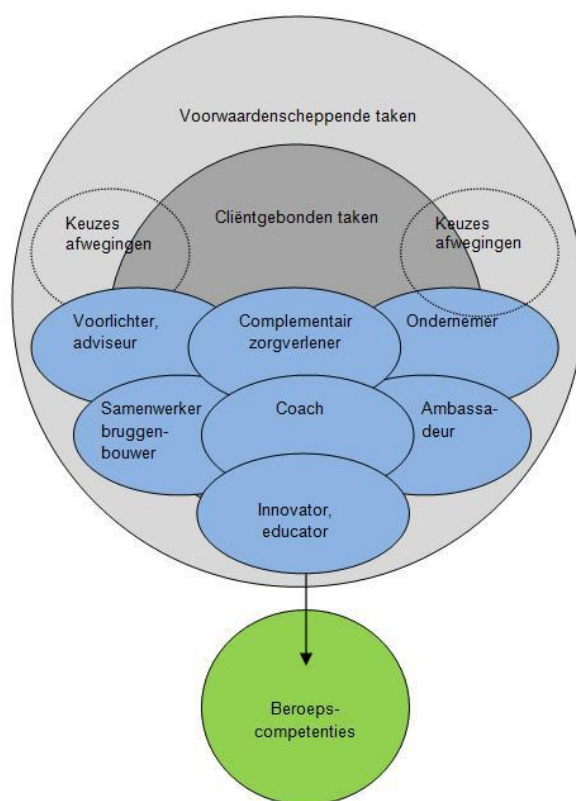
Voorwaardenscheppende taken

Keuzes afwegingen

Cliëntgebonden taken

Keuzes afwegingen

Voorlichter, adviseur

Complementair zorgverlener

Ondernemer

Samenwerker bruggenbouwer

Coach

Ambassadeur

Innovator, educator

Beroepscompetenties